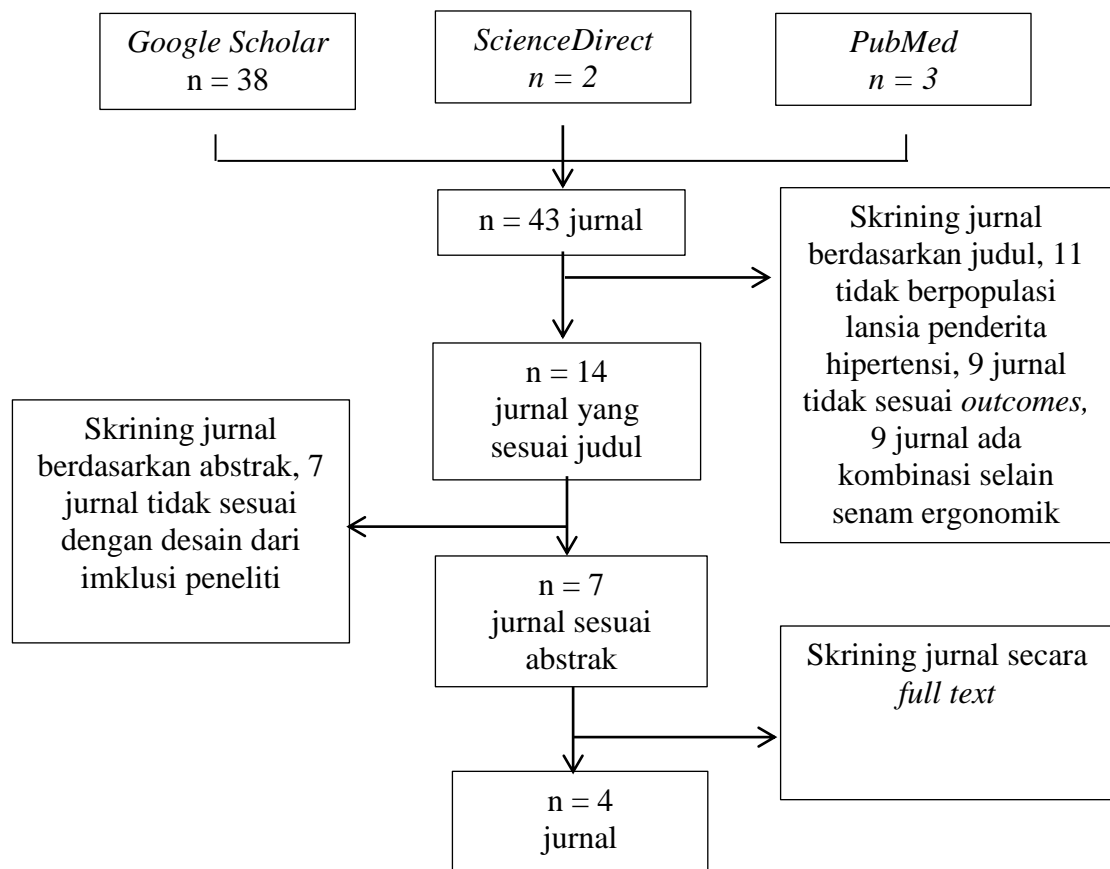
Google Scholar
n = 38

ScienceDirect
n = 2

PubMed
n = 3

n = 43 jurnal

Skrining jurnal berdasarkan judul, 11 tidak berpopulasi lansia penderita hipertensi, 9 jurnal tidak sesuai outcomes, 9 jurnal ada kombinasi selain senam ergonomik

n = 14
jurnal yang sesuai judul

Skrining jurnal berdasarkan abstrak, 7 jurnal tidak sesuai dengan desain dari imklusi peneliti

n = 7
jurnal sesuai abstrak

Skrining jurnal secara full text

n = 4
jurnal